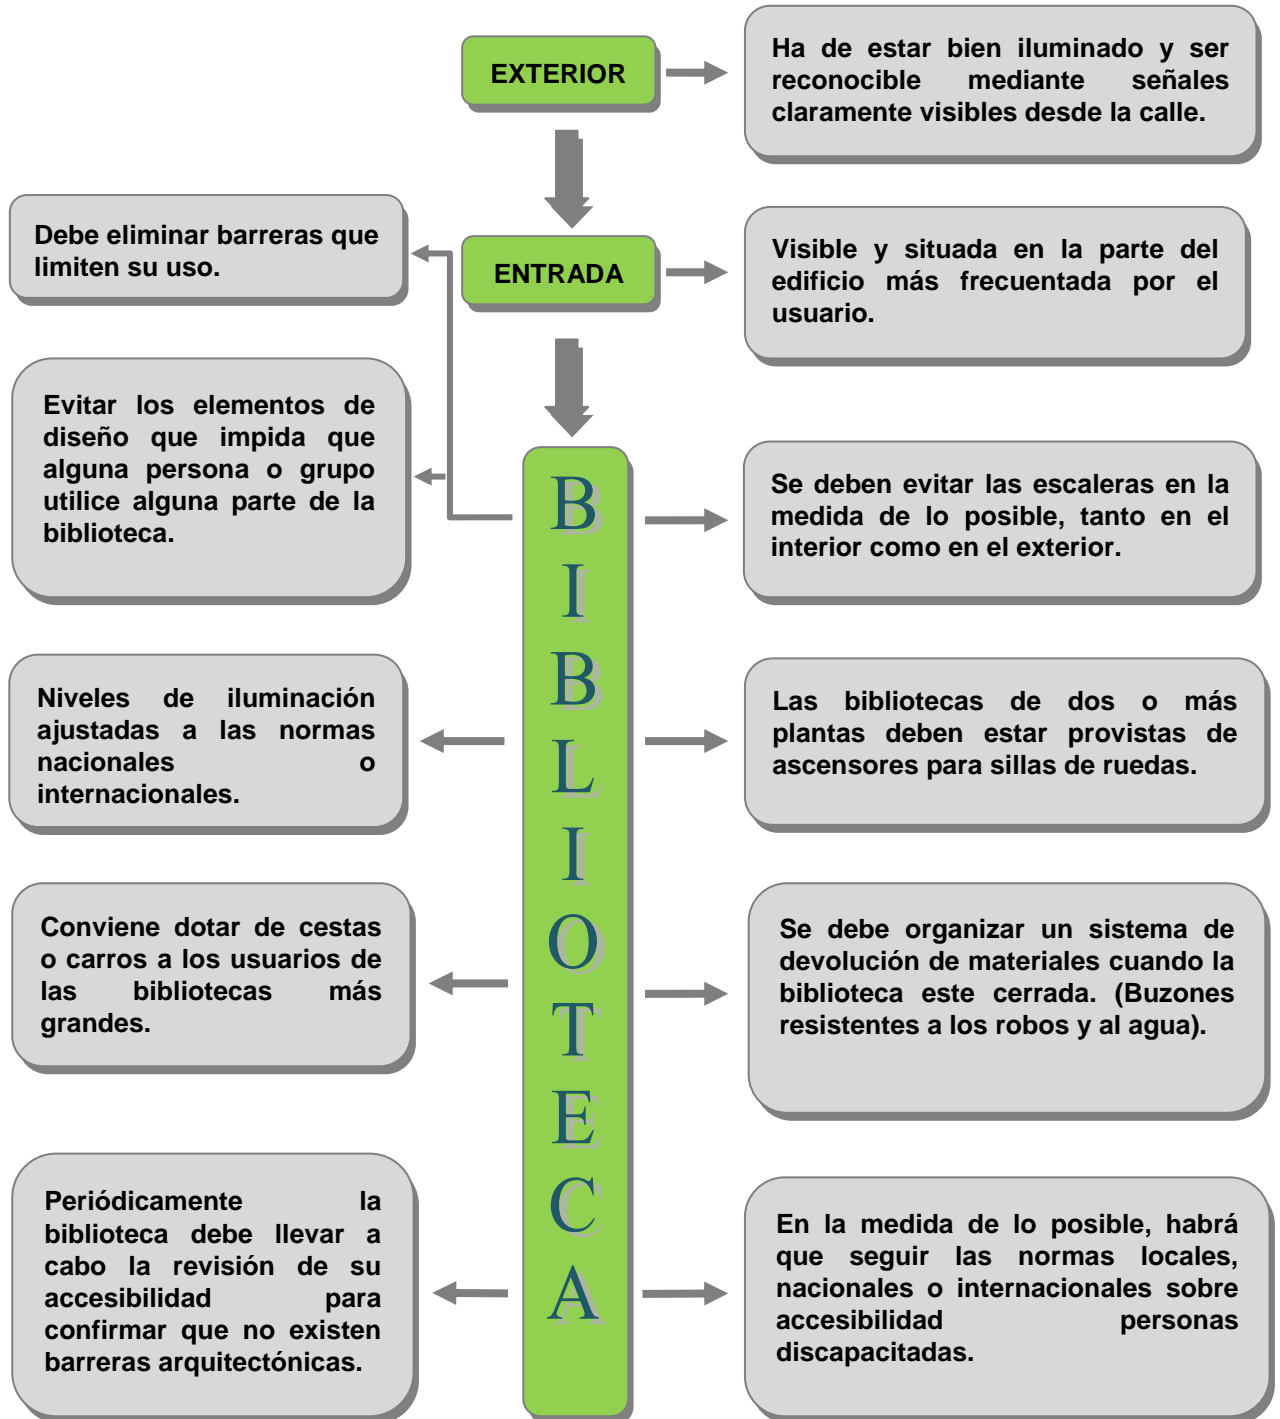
EXTERIOR

Ha de estar bien iluminado y ser reconocible mediante señales claramente visibles desde la calle.

ENTRADA

Debe eliminar barreras que limiten su uso.

Visible y situada en la parte del edificio más frecuentada por el usuario.

Evitar los elementos de diseño que impida que alguna persona o grupo utilice alguna parte de la biblioteca.

BIBLIOTECA

Se deben evitar las escaleras en la medida de lo posible, tanto en el interior como en el exterior.

Niveles de iluminación ajustadas a las normas nacionales o internacionales.

Las bibliotecas de dos o más plantas deben estar provistas de ascensores para sillas de ruedas.

Conviene dotar de cestas o carros a los usuarios de las bibliotecas más grandes.

Se debe organizar un sistema de devolución de materiales cuando la biblioteca este cerrada. (Buzones resistentes a los robos y al agua).

Periódicamente la biblioteca debe llevar a cabo la revisión de su accesibilidad para confirmar que no existen barreras arquitectónicas.

En la medida de lo posible, habrá que seguir las normas locales, nacionales o internacionales sobre accesibilidad personas discapacitadas.